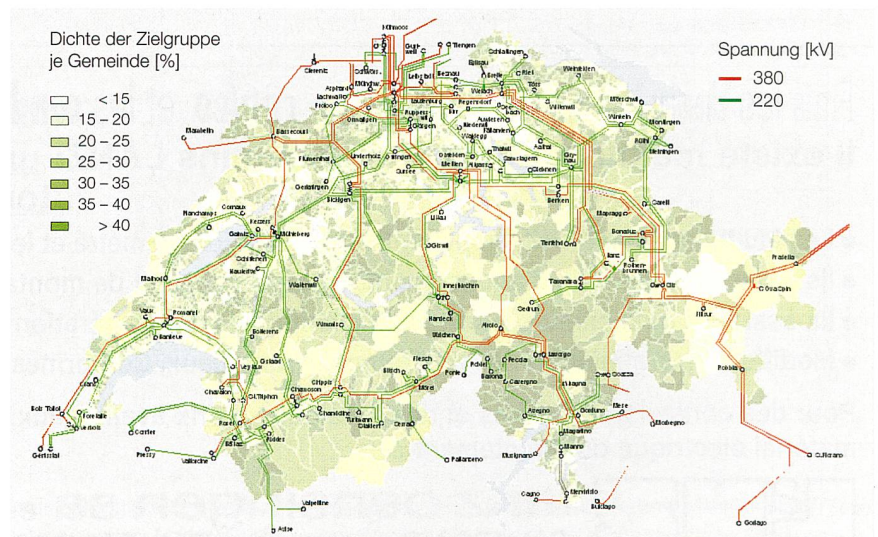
Dichte der Zielgruppe je Gemeinde [%]

< 15
15 – 20
20 – 25
25 – 30
30 – 35
35 – 40
> 40

Spannung [kV]
380
220

Kühmoos
Tiengen
Schlattingen
Weinfelden
Mörschwil
Winkeln
Montlingen
Eichenberg
Bassecourt
Flumenthal
Gerlafingen
Bickigen
Mühleberg
Galmiz
Wattenwil
Wimmis
Innertkirchen
Handeck
Mettlen
Amsteg
Tierfehd
Bonaduz
Sils
Robbia
Gorduno
Magadino
Lavorgo
Airolo
Fiesch
Mörel
Chippis
Chamoson
Chandoline
Riddes
Bâtiaz
Verbois
Foretaille
Gerbsital
Romanel
Galmiz
Pradella
Lucomagno
Cavergno
Bavona
Tavanasa
Pallanzeno
Gorlago
Valpelline
Avise
Bois Tollot
Cornier
Vallorcine
Mathod
Rüthi
Grynau
Breite
Beznau
Laufenburg
Rupperswil
Auwiesen
Niederwil
Obfelden
Lachmatt
Mühlberg
Chaselet
Sils
Ilanz
Cavergno
Biasca
Avegno
Cornaux
Ormalingen
Kleinbasel
Altgass
Frohberg
Gösgen
Olten
Froloo
Ellerstadt